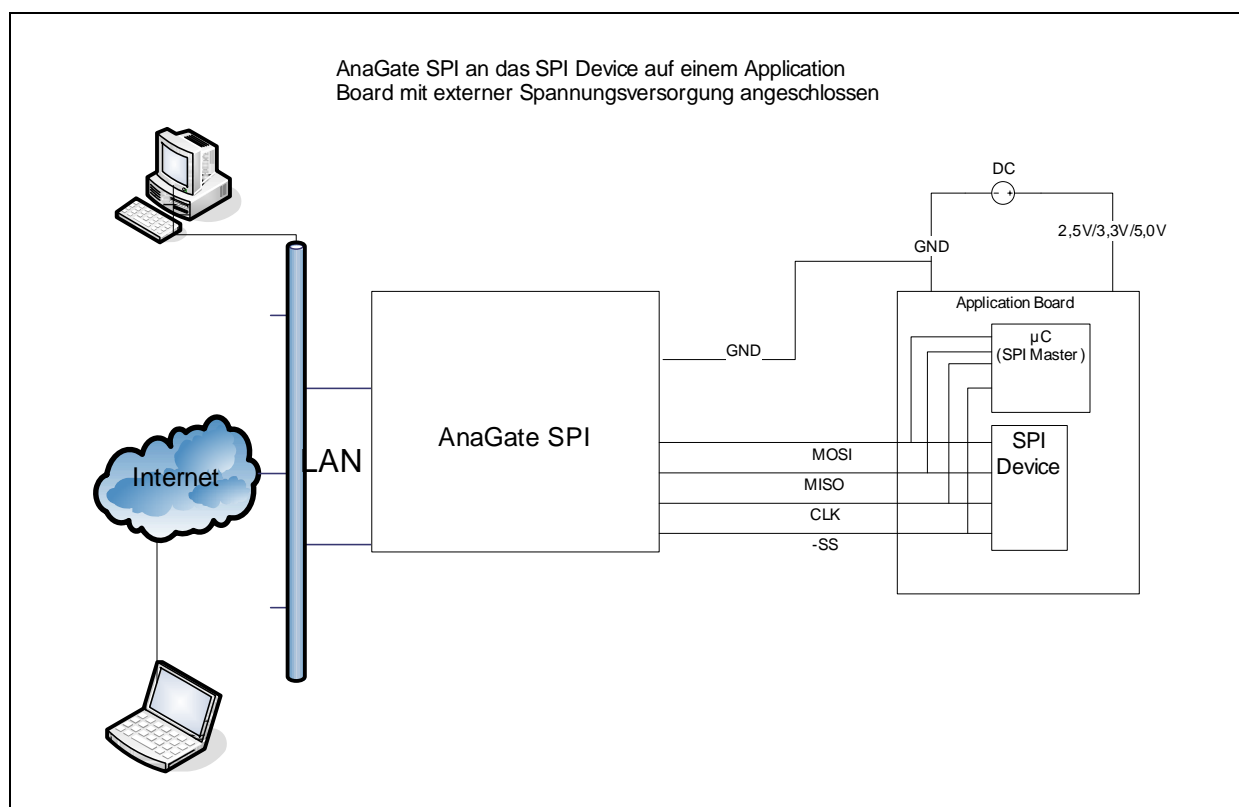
AnaGate SPI an das SPI Device auf einem Application Board mit externer Spannungsversorgung angeschlossen

DC

GND

2,5V/3,3V/5,0V

Application Board

µC
(SPI Master)

GND

AnaGate SPI

LAN

Internet

SPI
Device

MOSI

MISO

CLK

-SS